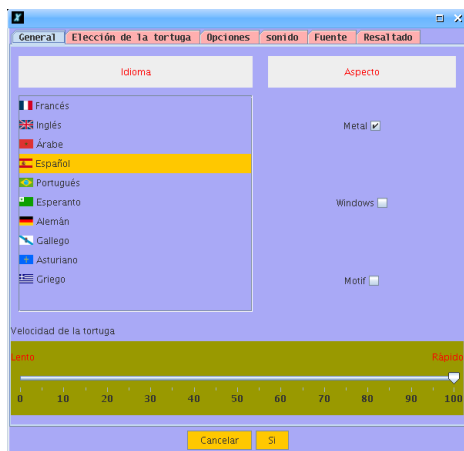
General | Elección de la tortuga | Opciones | sonido | Fuente | Resaltado

Idioma

Aspecto

Francés
Inglés
Árabe
Español
Portugués
Esperanto
Alemán
Gallego
Asturiano
Griego

Metal

Windows

Motif

Velocidad de la tortuga

Lento

Rápido

0 10 20 30 40 50 60 70 80 90 100

Cancelar | Sí